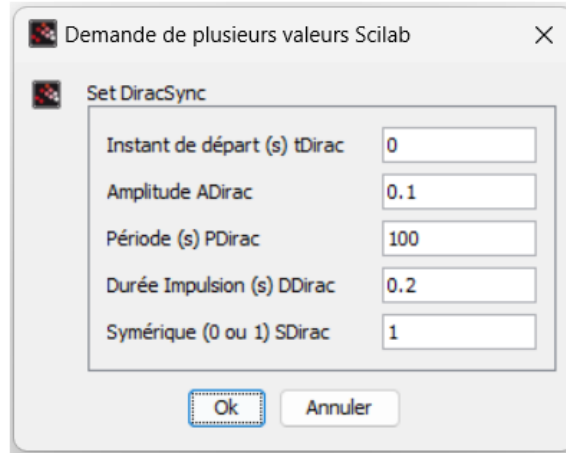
Demande de plusieurs valeurs Scilab

×

Set DiracSync

| | |
|---|---|
| Instant de départ (s) tDirac | 0 |
| Amplitude ADirac | 0.1 |
| Période (s) PDirac | 100 |
| Durée Impulsion (s) DDirac | 0.2 |
| Symérique (0 ou 1) SDirac | 1 |

Ok

Annuler